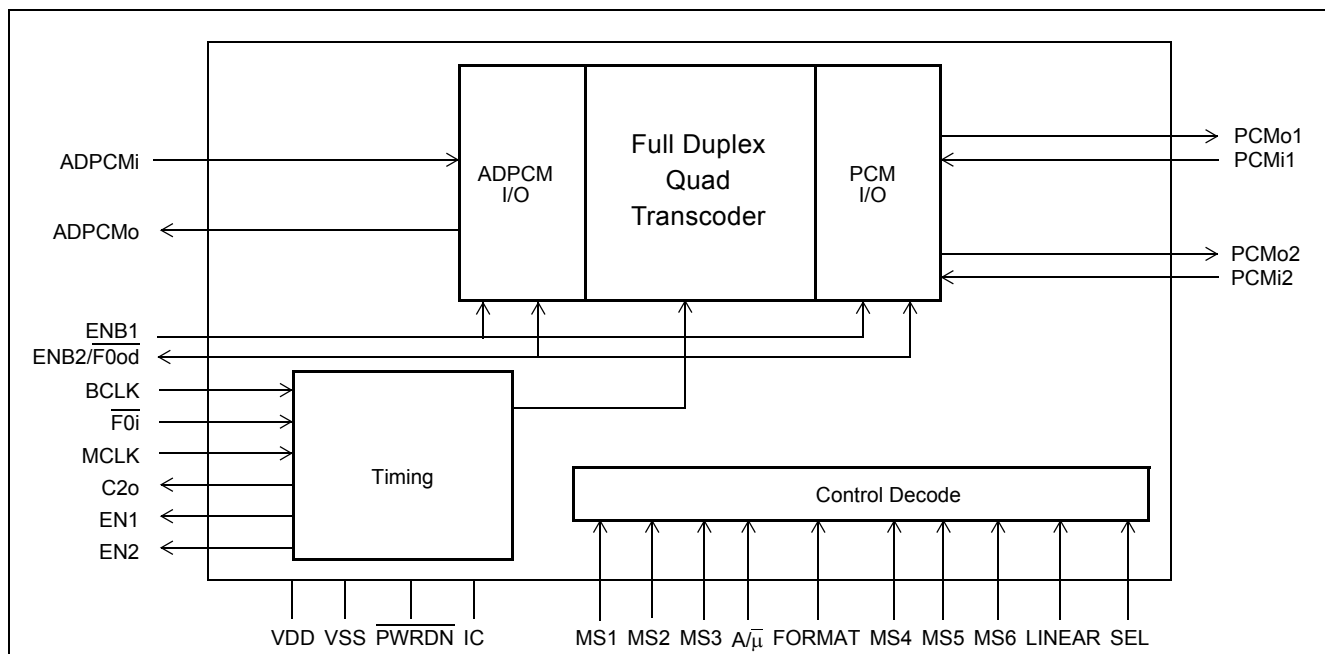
ADPCM I/O

Full Duplex Quad Transcoder

PCM I/O

ADPCMi

ADPCMo

PCMo1

PCMi1

PCMo2

PCMi2

$\overline{ENB1}$

ENB2/$\overline{F0od}$

BCLK

$\overline{F0i}$

MCLK

C2o

EN1

EN2

Timing

Control Decode

VDD VSS $\overline{PWRDN}$ IC

MS1 MS2 MS3 A/$\overline{\mu}$ FORMAT MS4 MS5 MS6 LINEAR SEL